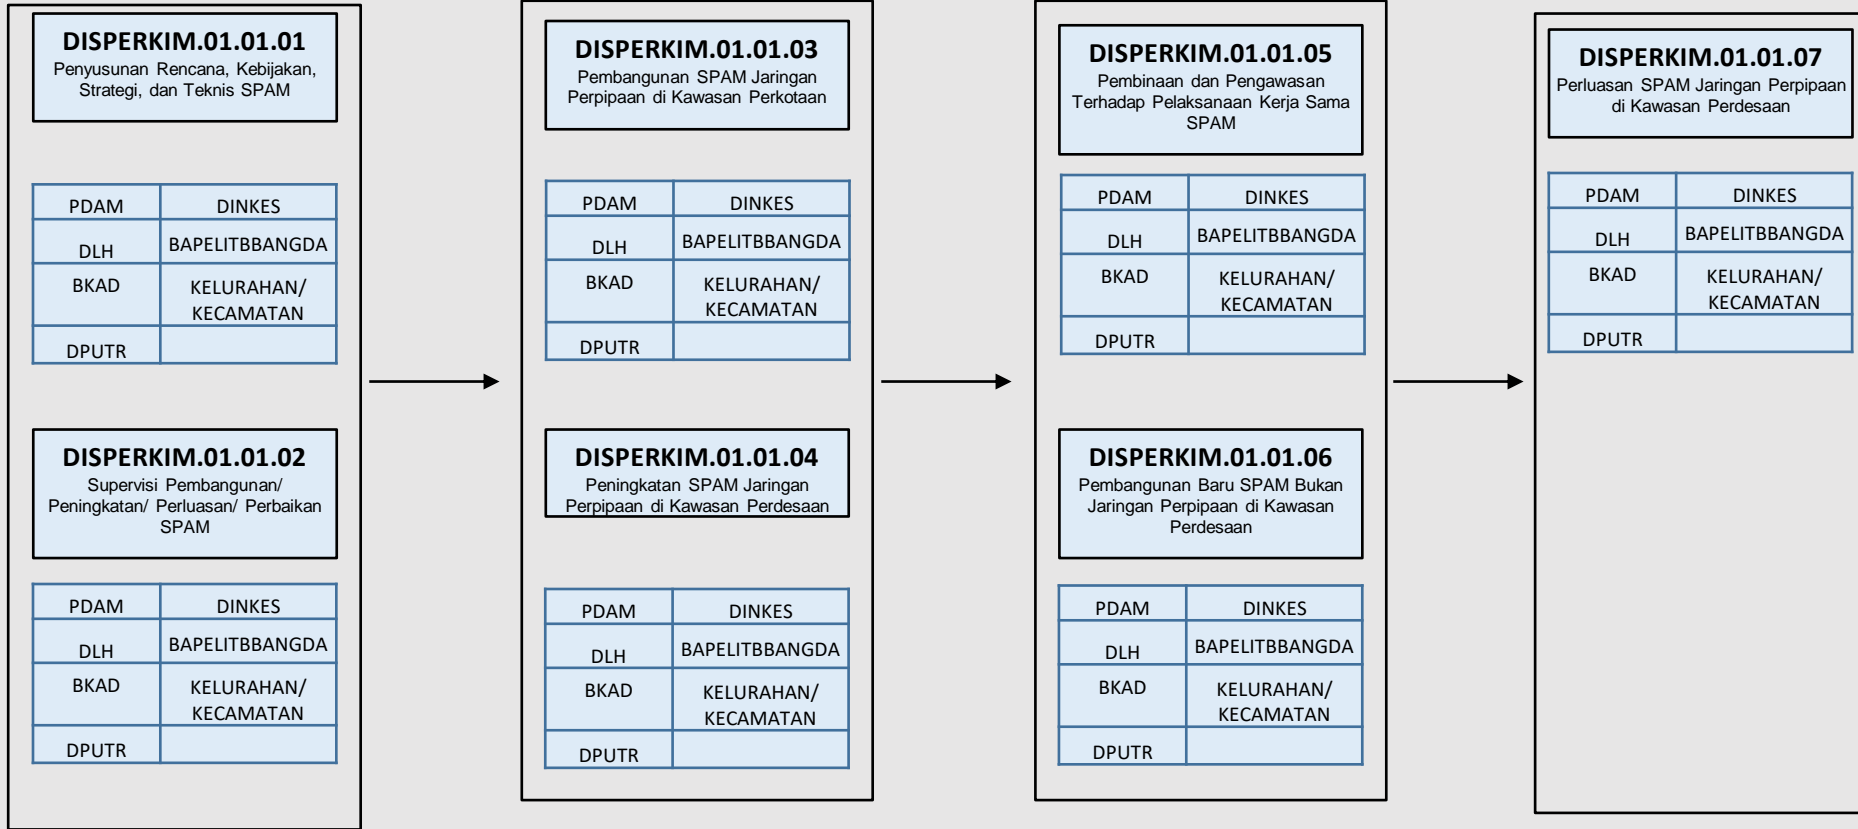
DISPERKIM.01.01.01
Penyusunan Rencana, Kebijakan, Strategi, dan Teknis SPAM

| PDAM | DINKES |
|---|---|
| DLH | BAPELITBBANGDA |
| BKAD | KELURAHAN/ KECAMATAN |
| DPUTR | |

DISPERKIM.01.01.02
Supervisi Pembangunan/ Peningkatan/ Perluasan/ Perbaikan SPAM

| PDAM | DINKES |
|---|---|
| DLH | BAPELITBBANGDA |
| BKAD | KELURAHAN/ KECAMATAN |
| DPUTR | |

DISPERKIM.01.01.03
Pembangunan SPAM Jaringan Perpipaan di Kawasan Perkotaan

| PDAM | DINKES |
|---|---|
| DLH | BAPELITBBANGDA |
| BKAD | KELURAHAN/ KECAMATAN |
| DPUTR | |

DISPERKIM.01.01.04
Peningkatan SPAM Jaringan Perpipaan di Kawasan Perdesaan

| PDAM | DINKES |
|---|---|
| DLH | BAPELITBBANGDA |
| BKAD | KELURAHAN/ KECAMATAN |
| DPUTR | |

DISPERKIM.01.01.05
Pembinaan dan Pengawasan Terhadap Pelaksanaan Kerja Sama SPAM

| PDAM | DINKES |
|---|---|
| DLH | BAPELITBBANGDA |
| BKAD | KELURAHAN/ KECAMATAN |
| DPUTR | |

DISPERKIM.01.01.06
Pembangunan Baru SPAM Bukan Jaringan Perpipaan di Kawasan Perdesaan

| PDAM | DINKES |
|---|---|
| DLH | BAPELITBBANGDA |
| BKAD | KELURAHAN/ KECAMATAN |
| DPUTR | |

DISPERKIM.01.01.07
Perluasan SPAM Jaringan Perpipaan di Kawasan Perdesaan

| PDAM | DINKES |
|---|---|
| DLH | BAPELITBBANGDA |
| BKAD | KELURAHAN/ KECAMATAN |
| DPUTR | |